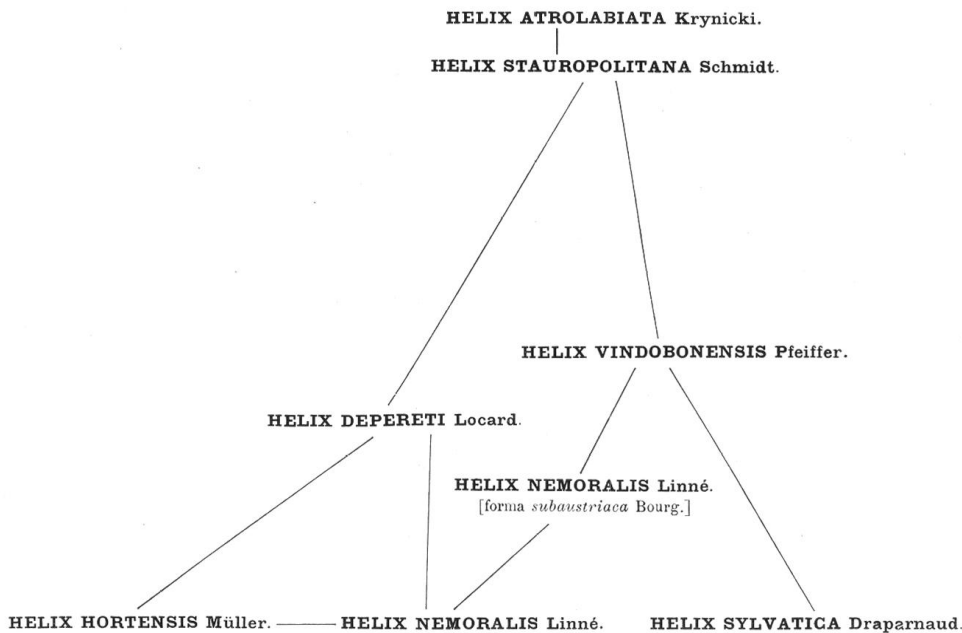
HELIX ATROLABIATA Krynicki.

HELIX STAUROPOLITANA Schmidt.

HELIX VINDOBONENSIS Pfeiffer.

HELIX DEPERETI Locard.

HELIX NEMORALIS Linné.
[forma *subaustriaca* Bourg.]

HELIX HORTENSIS Müller. HELIX NEMORALIS Linné. HELIX SYLVATICA Draparnaud.